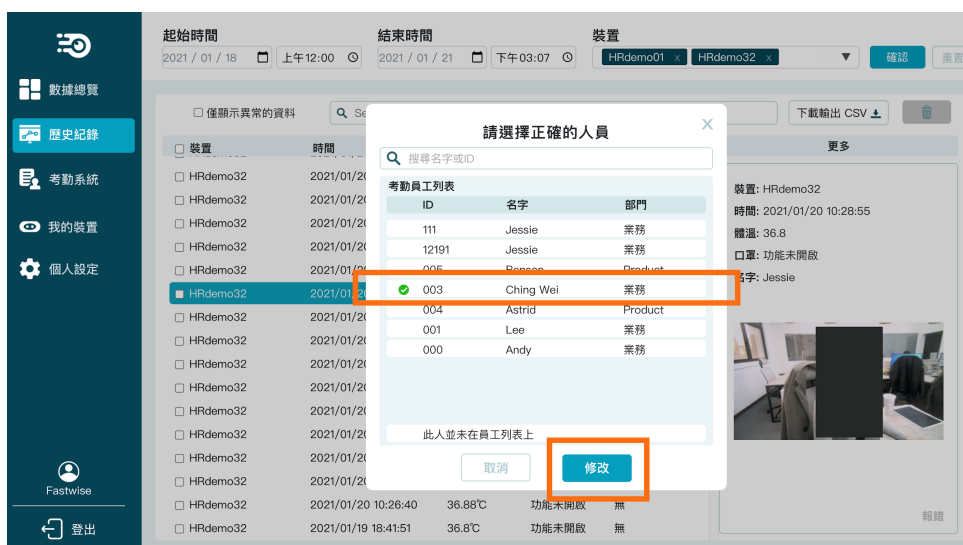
數據總覽
歷史紀錄
考勤系統
我的裝置
個人設定
Fastwise
登出

起始時間
2021 / 01 / 18
上午12:00
結束時間
2021 / 01 / 21
下午03:07
裝置
HRdemo01 x
HRdemo32 x
確認
重置

僅顯示異常的資料
下載輸出 CSV

| 裝置 | 時間 |
|---|---|
| HRdemo32 | 2021/01/20 |
| HRdemo32 | 2021/01/20 |
| HRdemo32 | 2021/01/20 |
| HRdemo32 | 2021/01/20 |
| HRdemo32 | 2021/01/20 |
| HRdemo32 | 2021/01/20 |
| HRdemo32 | 2021/01/20 |
| HRdemo32 | 2021/01/20 |
| HRdemo32 | 2021/01/20 |
| HRdemo32 | 2021/01/20 |
| HRdemo32 | 2021/01/20 |
| HRdemo32 | 2021/01/20 |
| HRdemo32 | 2021/01/20 |
| HRdemo32 | 2021/01/20 |
| HRdemo32 | 2021/01/20 10:26:40 36.88℃ 功能未開啟 無 |
| HRdemo32 | 2021/01/19 18:41:51 36.8℃ 功能未開啟 無 |

更多
裝置: HRdemo32
時間: 2021/01/20 10:28:55
體溫: 36.8
口罩: 功能未開啟
名字: Jessie
報錯

請選擇正確的人員
搜尋名字或ID
考勤員工列表

| ID | 名字 | 部門 |
|---|---|---|
| 111 | Jessie | 業務 |
| 12191 | Jessie | 業務 |
| 005 | Benson | Product |
| 003 | Ching Wei | 業務 |
| 004 | Astrid | Product |
| 001 | Lee | 業務 |
| 000 | Andy | 業務 |

此人並未在員工列表上
取消
修改